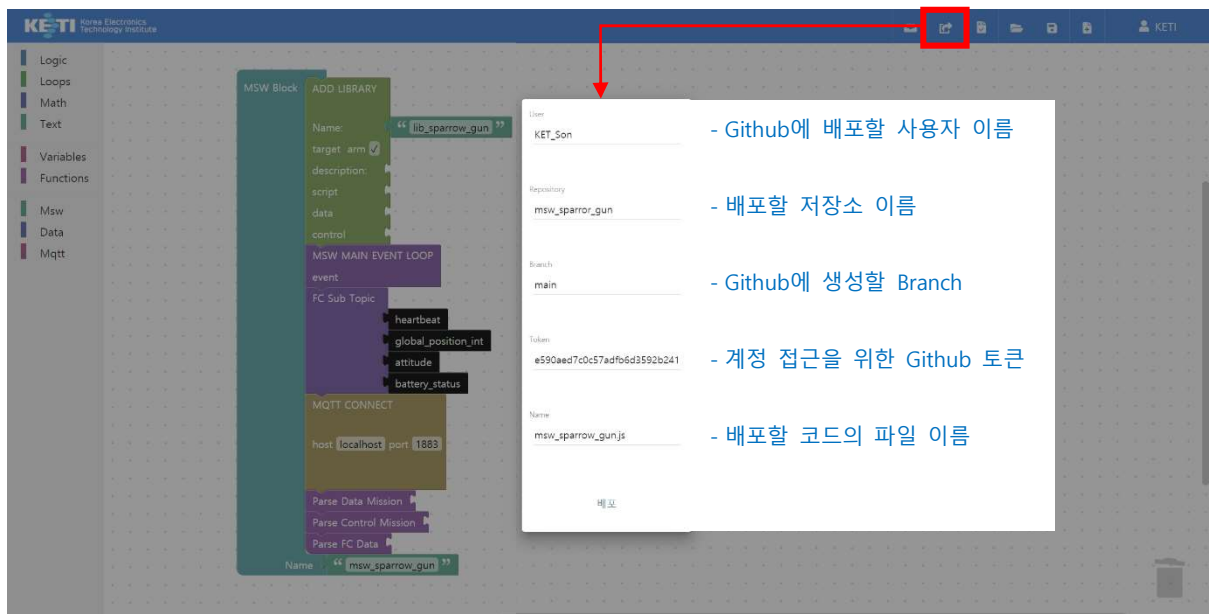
KETI Korea Electronics Technology Institute

KETI

Logic
Loops
Math
Text
Variables
Functions
Msw
Data
Mqtt

MSW Block
ADD LIBRARY
Name: “ lib_sparrow_gun ”
target arm
description:
script
data
control
MSW MAIN EVENT LOOP
event
FC Sub Topic
heartbeat
global_position_int
attitude
battery_status
MQTT CONNECT
host localhost port 1883
Parse Data Mission
Parse Control Mission
Parse FC Data
Name “ msw_sparrow_gun ”

User
KET_Son
Repository
msw_sparror_gun
Branch
main
Token
e590aed7c0c57adfb6d3592b241
Name
msw_sparrow_gun.js
배포

- Github에 배포할 사용자 이름
- 배포할 저장소 이름
- Github에 생성할 Branch
- 계정 접근을 위한 Github 토큰
- 배포할 코드의 파일 이름